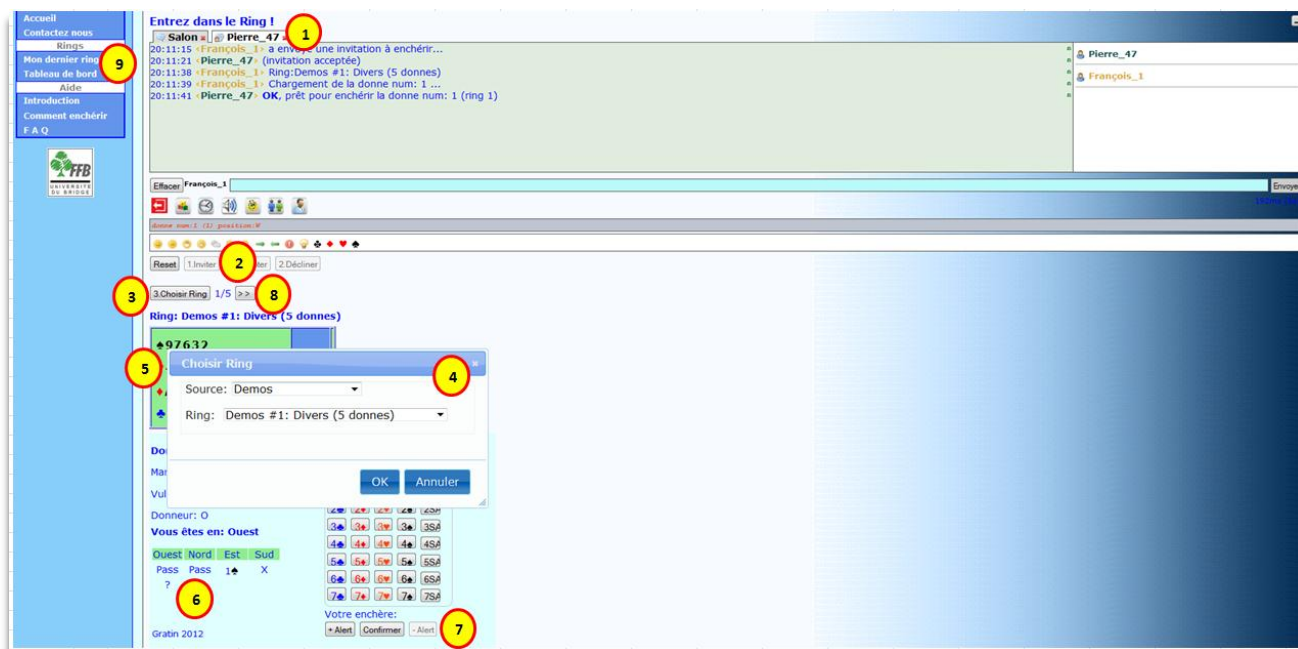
Accueil
Contactez nous
Rings
Mon dernier ring
Tableau de bord
Aide
Introduction
Comment enchérir
F A Q

9

FFB
UNIVERSITÉ DU BRIDGE

Entrez dans le Ring !

Salon
Pierre_47

1

20:11:15 ‹François_1› a envoyé une invitation à enchérir...
20:11:21 ‹Pierre_47› (invitation acceptée)
20:11:38 ‹François_1› Ring:Demos #1: Divers (5 donnes)
20:11:39 ‹François_1› Chargement de la donne num: 1 ...
20:11:41 ‹Pierre_47› OK, prêt pour enchérir la donne num: 1 (ring 1)

Pierre_47
François_1

Effacer François_1
Envoye

donne num:1 (1) position:W

Reset 1.Inviter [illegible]ter 2.Décliner

2

3

3.Choisir Ring 1/5 >>

8

Ring: Demos #1: Divers (5 donnes)

♠97632

5

Choisir Ring

4

Source: Demos
Ring: Demos #1: Divers (5 donnes)

OK Annuler

Don
Mar
Vul
Donneur: O
Vous êtes en: Ouest

| Ouest | Nord | Est | Sud |
|---|---|---|---|
| Pass | Pass | 1♠ | X |
| ? | | | |

6

Gratin 2012

2♣ 2♦ 2♥ 2♠ 2SA
3♣ 3♦ 3♥ 3♠ 3SA
4♣ 4♦ 4♥ 4♠ 4SA
5♣ 5♦ 5♥ 5♠ 5SA
6♣ 6♦ 6♥ 6♠ 6SA
7♣ 7♦ 7♥ 7♠ 7SA

Votre enchère:
+ Alert Confirmer - Alert

7